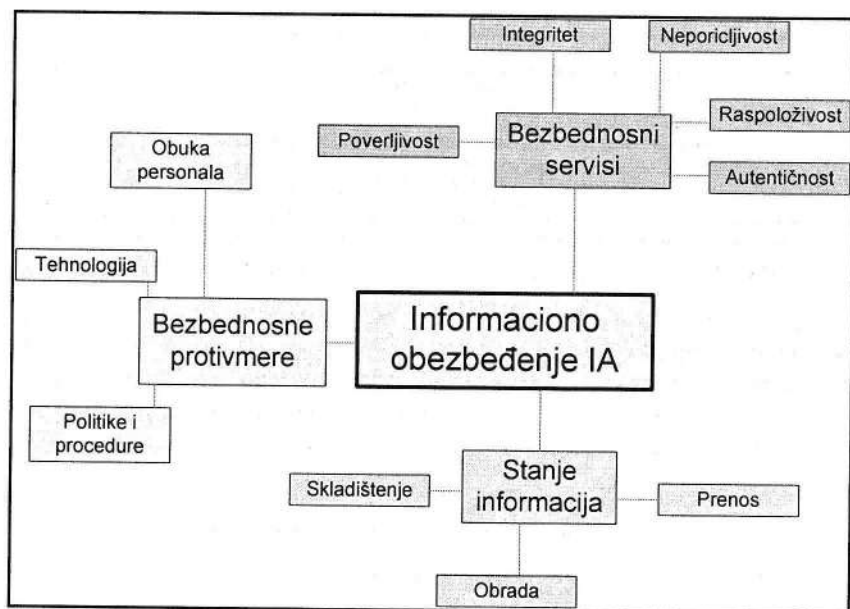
Integritet

Neporicljivost

Raspoloživost

Poverljivost

Bezbednosni servisi

Autentičnost

Obuka personala

Tehnologija

Bezbednosne protivmere

Informaciono obezbeđenje IA

Politike i procedure

Stanje informacija

Skladištenje

Prenos

Obrada